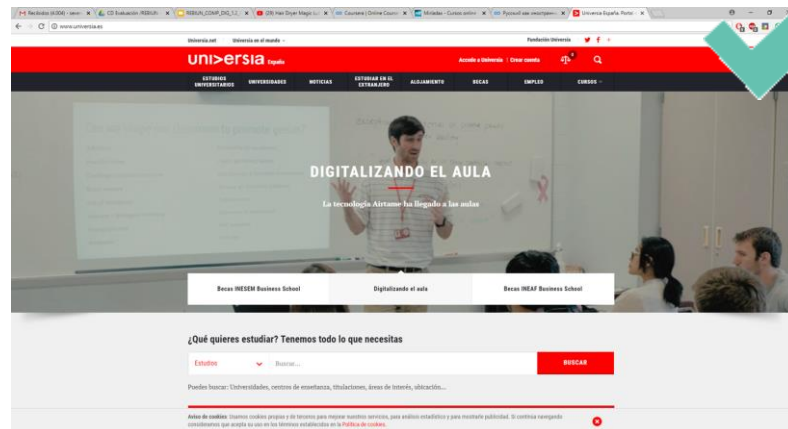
Recibidos (4.004) - serv × | CD Evaluación REBIUN × | REBIUN_COMP_DIG_1.2 × | (39) Hair Dryer Magic × | Coursera | Online Cours × | Miríadax - Cursos online × | Pycrowl site: rescriptoven × | Universia España: Portal × 

www.universia.es

Universia.net | Universia en el mundo

Fundación Universia

universia España

Accede a Universia | Crear cuenta

ESTUDIOS UNIVERSITARIOS | UNIVERSIDADES | NOTICIAS | ESTUDIAR EN EL EXTRANJERO | ALOJAMIENTO | BECAS | EMPLEO | CURSOS

DIGITALIZANDO EL AULA

La tecnología Airtame ha llegado a las aulas

Becas IMESEM Business School | Digitalizando el aula | Becas INEAF Business School

¿Qué quieres estudiar? Tenemos todo lo que necesitas

Estudios | Buscar... | BUSCAR

Puedes buscar: Universidades, centros de enseñanza, titulaciones, áreas de interés, ubicación...

Aviso de cookies: Usamos cookies propias y de terceros para mejorar nuestros servicios, para análisis estadístico y para mostrarle publicidad. Si continúa navegando consideramos que acepta su uso en los términos establecidos en la Política de cookies.